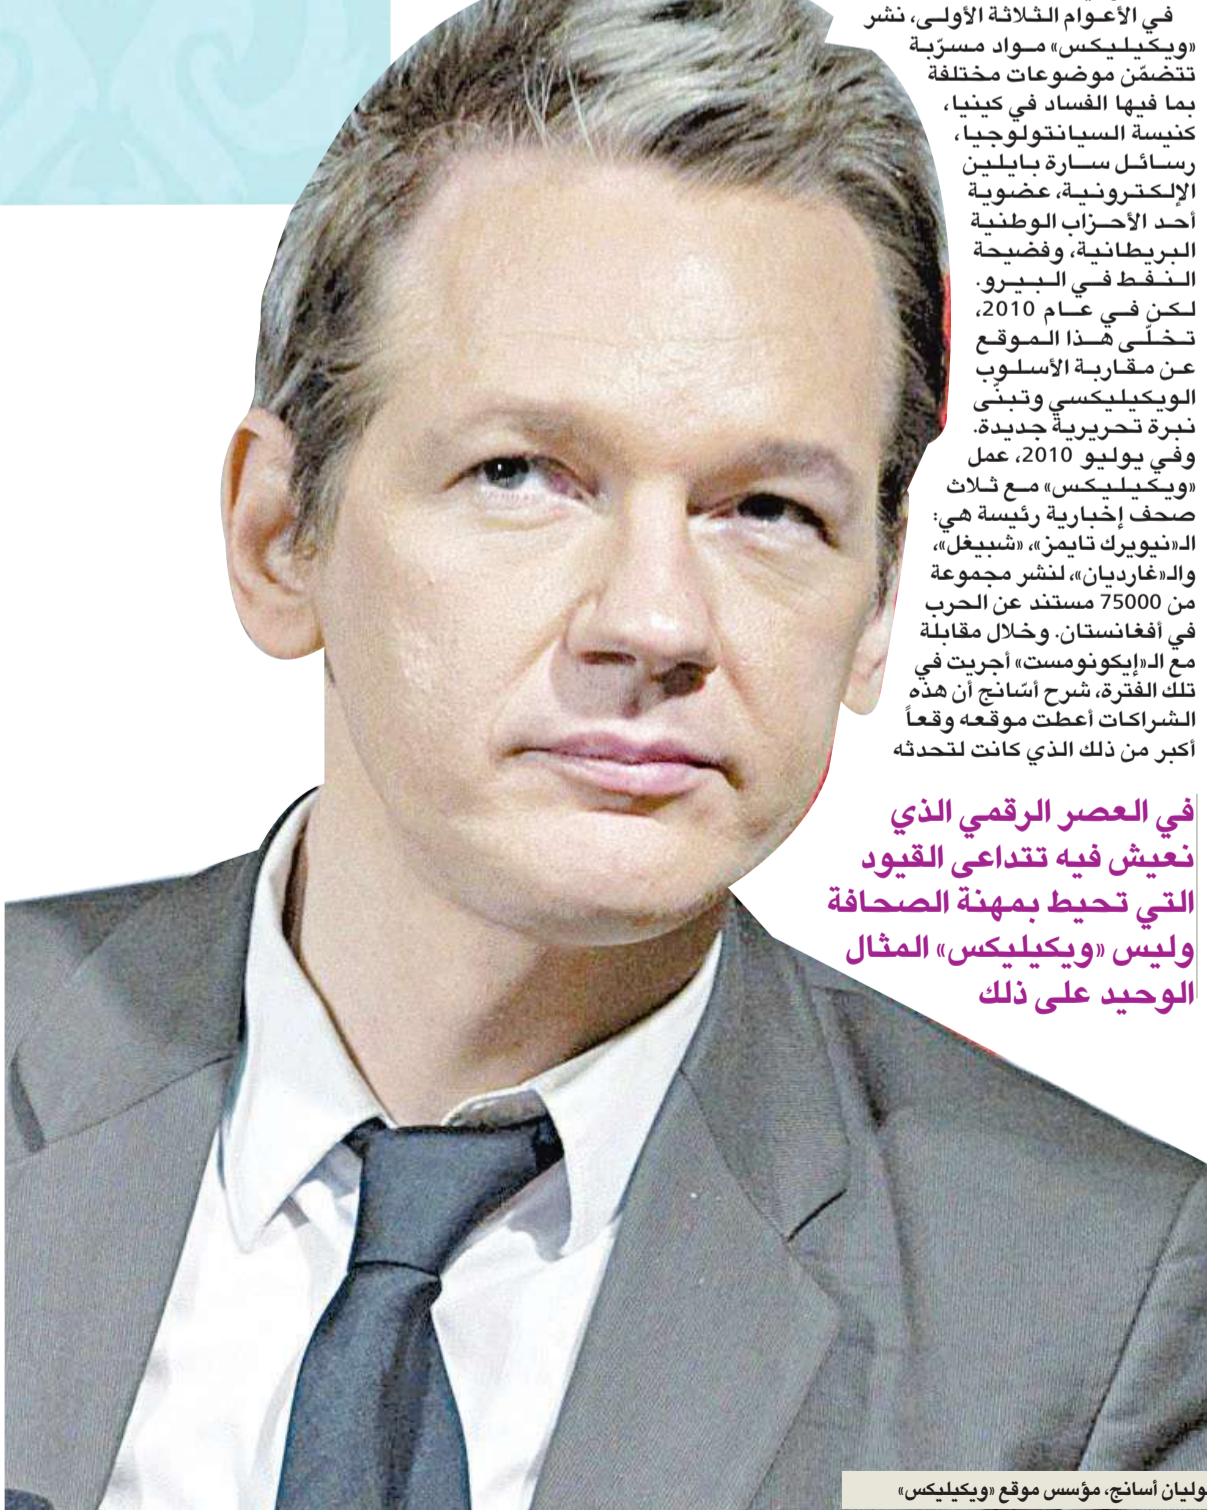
في الأعوام الثلاثة الأولى، نشر «ويكيليكس» مواد مسرّبة تتضمّن موضوعات مختلفة بما فيها الفساد في كينيا، كنيسة السيانتولوجيا، رسائل سارة بايلين الإلكترونية، عضوية أحد الأحزاب الوطنية البريطانية، وفضيحة النفط في البيرو. لكن في عام 2010، تخلّى هذا الموقع عن مقاربة الأسلوب الويكيليكسي وتبنّى نبرة تحريرية جديدة. وفي يوليو 2010، عمل «ويكيليكس» مع ثلاث صحف إخبارية رئيسة هي: الـ«نيويرك تايمز»، «شبيغل»، والـ«غارديان»، لنشر مجموعة من 75000 مستند عن الحرب في أفغانستان. وخلال مقابلة مع الـ«إيكونومست» أجريت في تلك الفترة، شرح أسّانج أن هذه الشراكات أعطت موقعه وقعاً أكبر من ذلك الذي كانت لتحدثه

في العصر الرقمي الذي نعيش فيه تتداعى القيود التي تحيط بمهنة الصحافة وليس «ويكيليكس» المثال الوحيد على ذلك

وليان أسانج، مؤسس موقع «ويكيليكس»